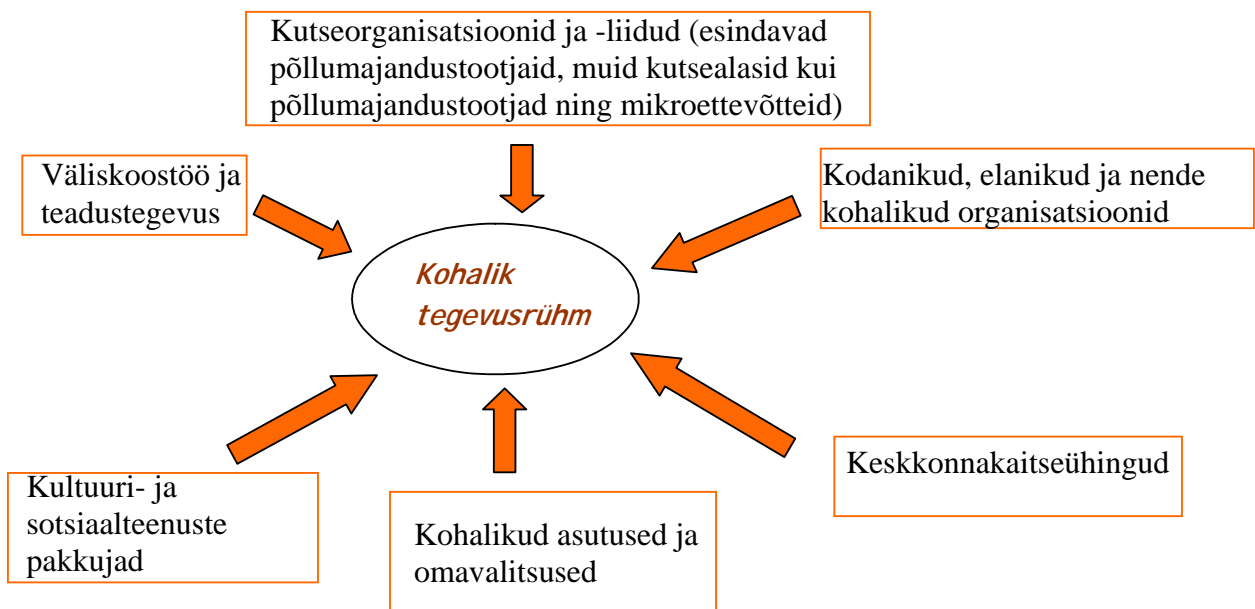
Kutseorganisatsioonid ja -liidud (esindavad põllumajandustootjaid, muid kutsealasid kui põllumajandustootjad ning mikroettevõtteid)

Väliskoostöö ja teadustegevus

Kodanikud, elanikud ja nende kohalikud organisatsioonid

Kohalik tegevusrühm

Keskkonnakaitseühingud

Kultuuri- ja sotsiaalteenuste pakkujad

Kohalikud asutused ja omavalitsused